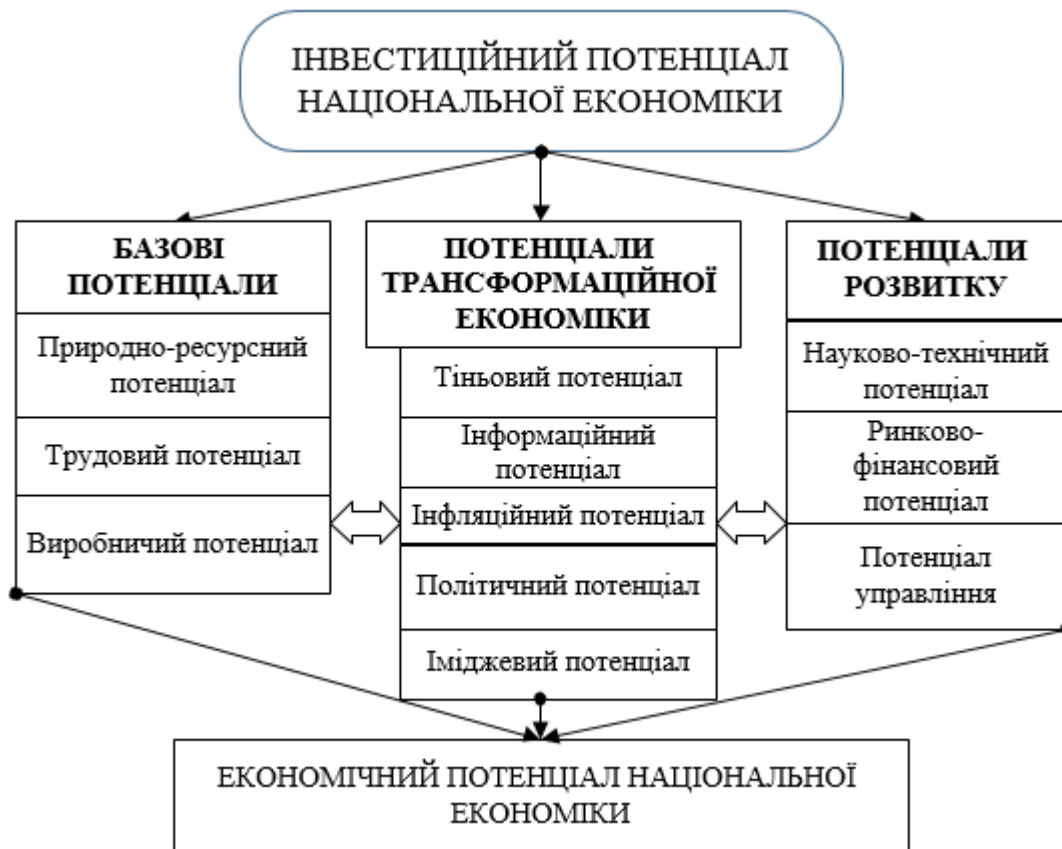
ІНВЕСТИЦІЙНИЙ ПОТЕНЦІАЛ НАЦІОНАЛЬНОЇ ЕКОНОМІКИ

БАЗОВІ ПОТЕНЦІАЛИ

Природно-ресурсний потенціал

Трудовий потенціал

Виробничий потенціал

ПОТЕНЦІАЛИ ТРАНСФОРМАЦІЙНОЇ ЕКОНОМІКИ

Тіньовий потенціал

Інформаційний потенціал

Інфляційний потенціал

Політичний потенціал

Іміджевий потенціал

ПОТЕНЦІАЛИ РОЗВИТКУ

Науково-технічний потенціал

Ринково-фінансовий потенціал

Потенціал управління

ЕКОНОМІЧНИЙ ПОТЕНЦІАЛ НАЦІОНАЛЬНОЇ ЕКОНОМІКИ